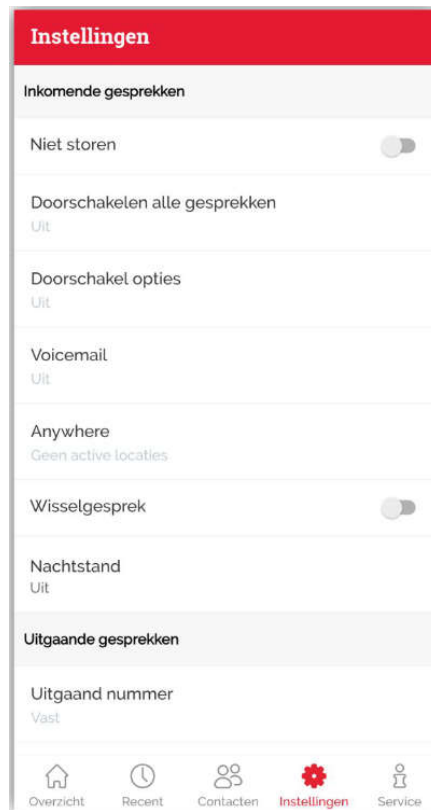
Instellingen

Inkomende gesprekken

Niet storen

Doorschakelen alle gesprekken
Uit

Doorschakel opties
Uit

Voicemail
Uit

Anywhere
Geen active locaties

Wisselgesprek

Nachtstand
Uit

Uitgaande gesprekken

Uitgaand nummer
Vast

Overzicht Recent Contacten Instellingen Service